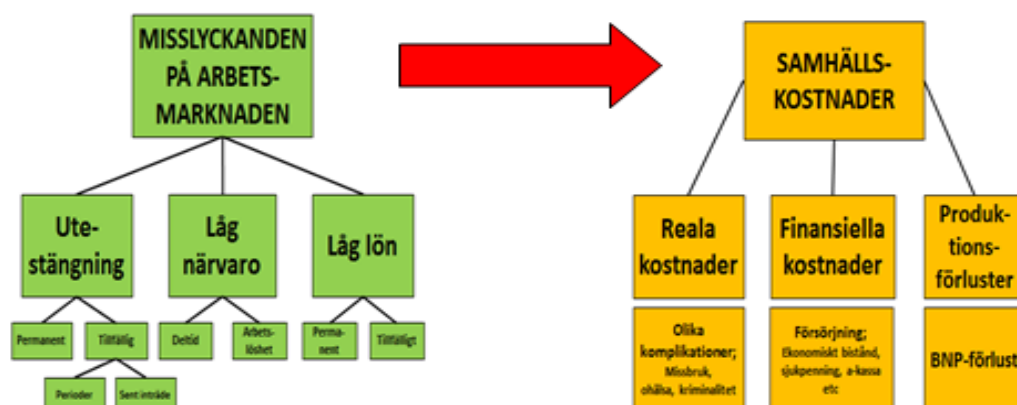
MISSLYCKANDEN PÅ ARBETS-MARKNADEN

Ute-stängning

Låg närvaro

Låg lön

Permanent

Tillfällig

Perioder

Sent inträde

Deltid

Arbets-löshet

Perma-nent

Tillfälligt

SAMHÄLLS-KOSTNADER

Reala kostnader

Finansiella kostnader

Produk-tions-förluster

Olika komplikationer; Missbruk, ohälsa, kriminalitet

Försörjning; Ekonomiskt bistånd, sjukpenning, a-kassa etc

BNP-förlust